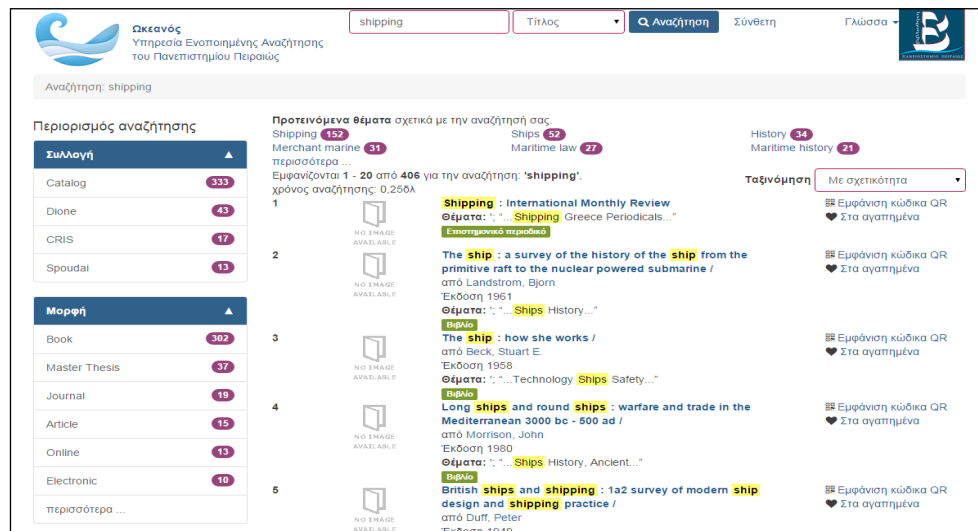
Ωκεανός
Υπηρεσία Ενοποιημένης Αναζήτησης του Πανεπιστημίου Πειραιώς

shipping
Τίτλος
Αναζήτηση
Σύνθετη
Γλώσσα

Αναζήτηση: shipping

Περιορισμός αναζήτησης

Συλλογή
Catalog 333
Dione 43
CRIS 17
Spoudai 13

Μορφή
Book 302
Master Thesis 37
Journal 19
Article 15
Online 13
Electronic 10
περισσότερα ...

Προτεινόμενα θέματα σχετικά με την αναζήτησή σας.
Shipping 152
Ships 52
History 34
Merchant marine 31
Maritime law 27
Maritime history 21
περισσότερα ...

Εμφανίζονται 1 - 20 από 406 για την αναζήτηση: 'shipping', χρόνος αναζήτησης: 0,25δλ

Ταξινόμηση
Με σχετικότητα

1
NO IMAGE AVAILABLE
Shipping : International Monthly Review
Θέματα: "; "...Shipping Greece Periodicals..."
Επιστημονικό περιοδικό
Εμφάνιση κωδικά QR
Στα αγαπημένα

2
NO IMAGE AVAILABLE
The ship : a survey of the history of the ship from the primitive raft to the nuclear powered submarine /
από Landstrom, Bjorn
Έκδοση 1961
Θέματα: "; "...Ships History..."
Βιβλίο
Εμφάνιση κωδικά QR
Στα αγαπημένα

3
NO IMAGE AVAILABLE
The ship : how she works /
από Beck, Stuart E.
Έκδοση 1958
Θέματα: "; "...Technology Ships Safety..."
Βιβλίο
Εμφάνιση κωδικά QR
Στα αγαπημένα

4
NO IMAGE AVAILABLE
Long ships and round ships : warfare and trade in the Mediterranean 3000 bc - 500 ad /
από Morrison, John
Έκδοση 1980
Θέματα: "; "...Ships History, Ancient..."
Βιβλίο
Εμφάνιση κωδικά QR
Στα αγαπημένα

5
NO IMAGE AVAILABLE
British ships and shipping : 1a2 survey of modern ship design and shipping practice /
από Duff, Peter
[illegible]
Εμφάνιση κωδικά QR
Στα αγαπημένα